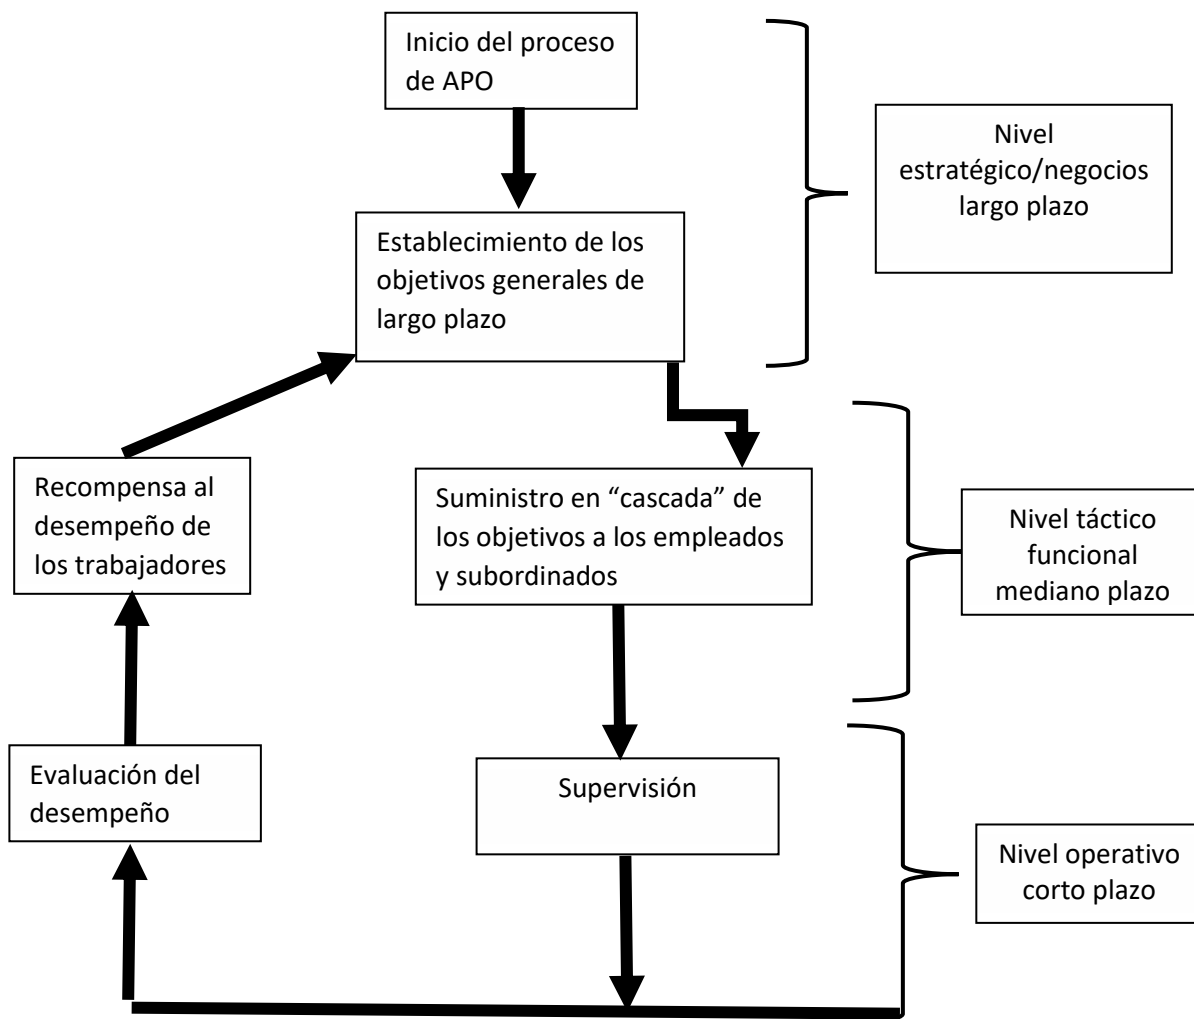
Inicio del proceso de APO

Nivel estratégico/negocios largo plazo

Establecimiento de los objetivos generales de largo plazo

Recompensa al desempeño de los trabajadores

Suministro en “cascada” de los objetivos a los empleados y subordinados

Nivel táctico funcional mediano plazo

Evaluación del desempeño

Supervisión

Nivel operativo corto plazo